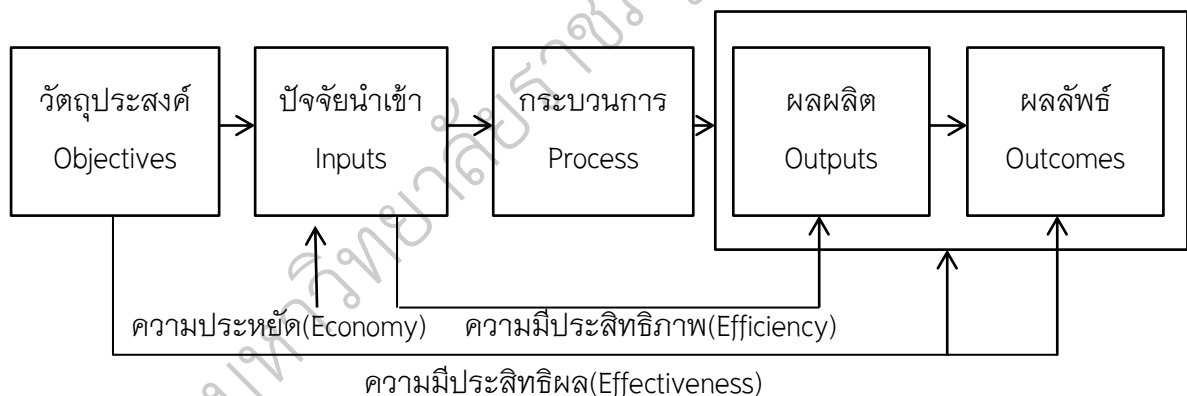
วัตถุประสงค์
Objectives

ปัจจัยนำเข้า
Inputs

กระบวนการ
Process

ผลผลิต
Outputs

ผลลัพธ์
Outcomes

ความประหยัด(Economy)

ความมีประสิทธิภาพ(Efficiency)

ความมีประสิทธิผล(Effectiveness)

มหาวิทยาลัยราชภัฏ